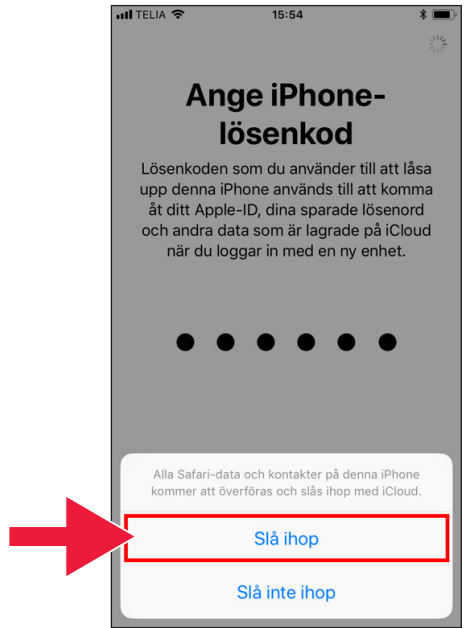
TELIA 15:54

Ange iPhone-lösenkod

Lösenkoden som du använder till att låsa upp denna iPhone används till att komma åt ditt Apple-ID, dina sparade lösenord och andra data som är lagrade på iCloud när du loggar in med en ny enhet.

Alla Safari-data och kontakter på denna iPhone kommer att överföras och slås ihop med iCloud.

Slå ihop

Slå inte ihop